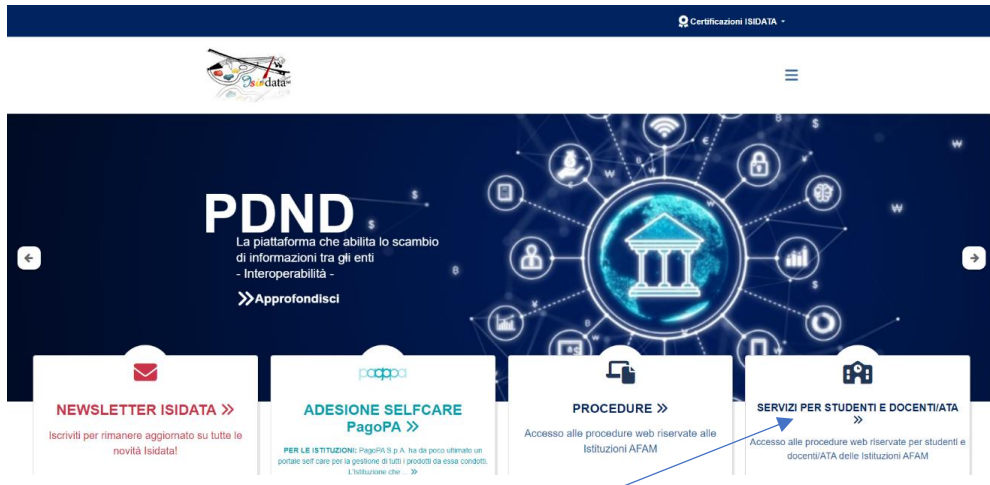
Certificazioni ISIDATA

Isidata

PDND

La piattaforma che abilita lo scambio di informazioni tra gli enti
- Interoperabilità -

Approfondisci

NEWSLETTER ISIDATA »

Iscriviti per rimanere aggiornato su tutte le novità Isidata!

pagopa

ADESIONE SELFCARE PagoPA »

PER LE ISTITUZIONI: PagoPA S.p.A. ha da poco ultimato un portale self care per la gestione di tutti i prodotti da essa condotti. L'istituzione che ... »

PROCEDURE »

Accesso alle procedure web riservate alle Istituzioni AFAM

SERVIZI PER STUDENTI E DOCENTI/ATA »

Accesso alle procedure web riservate per studenti e docenti/ATA delle Istituzioni AFAM